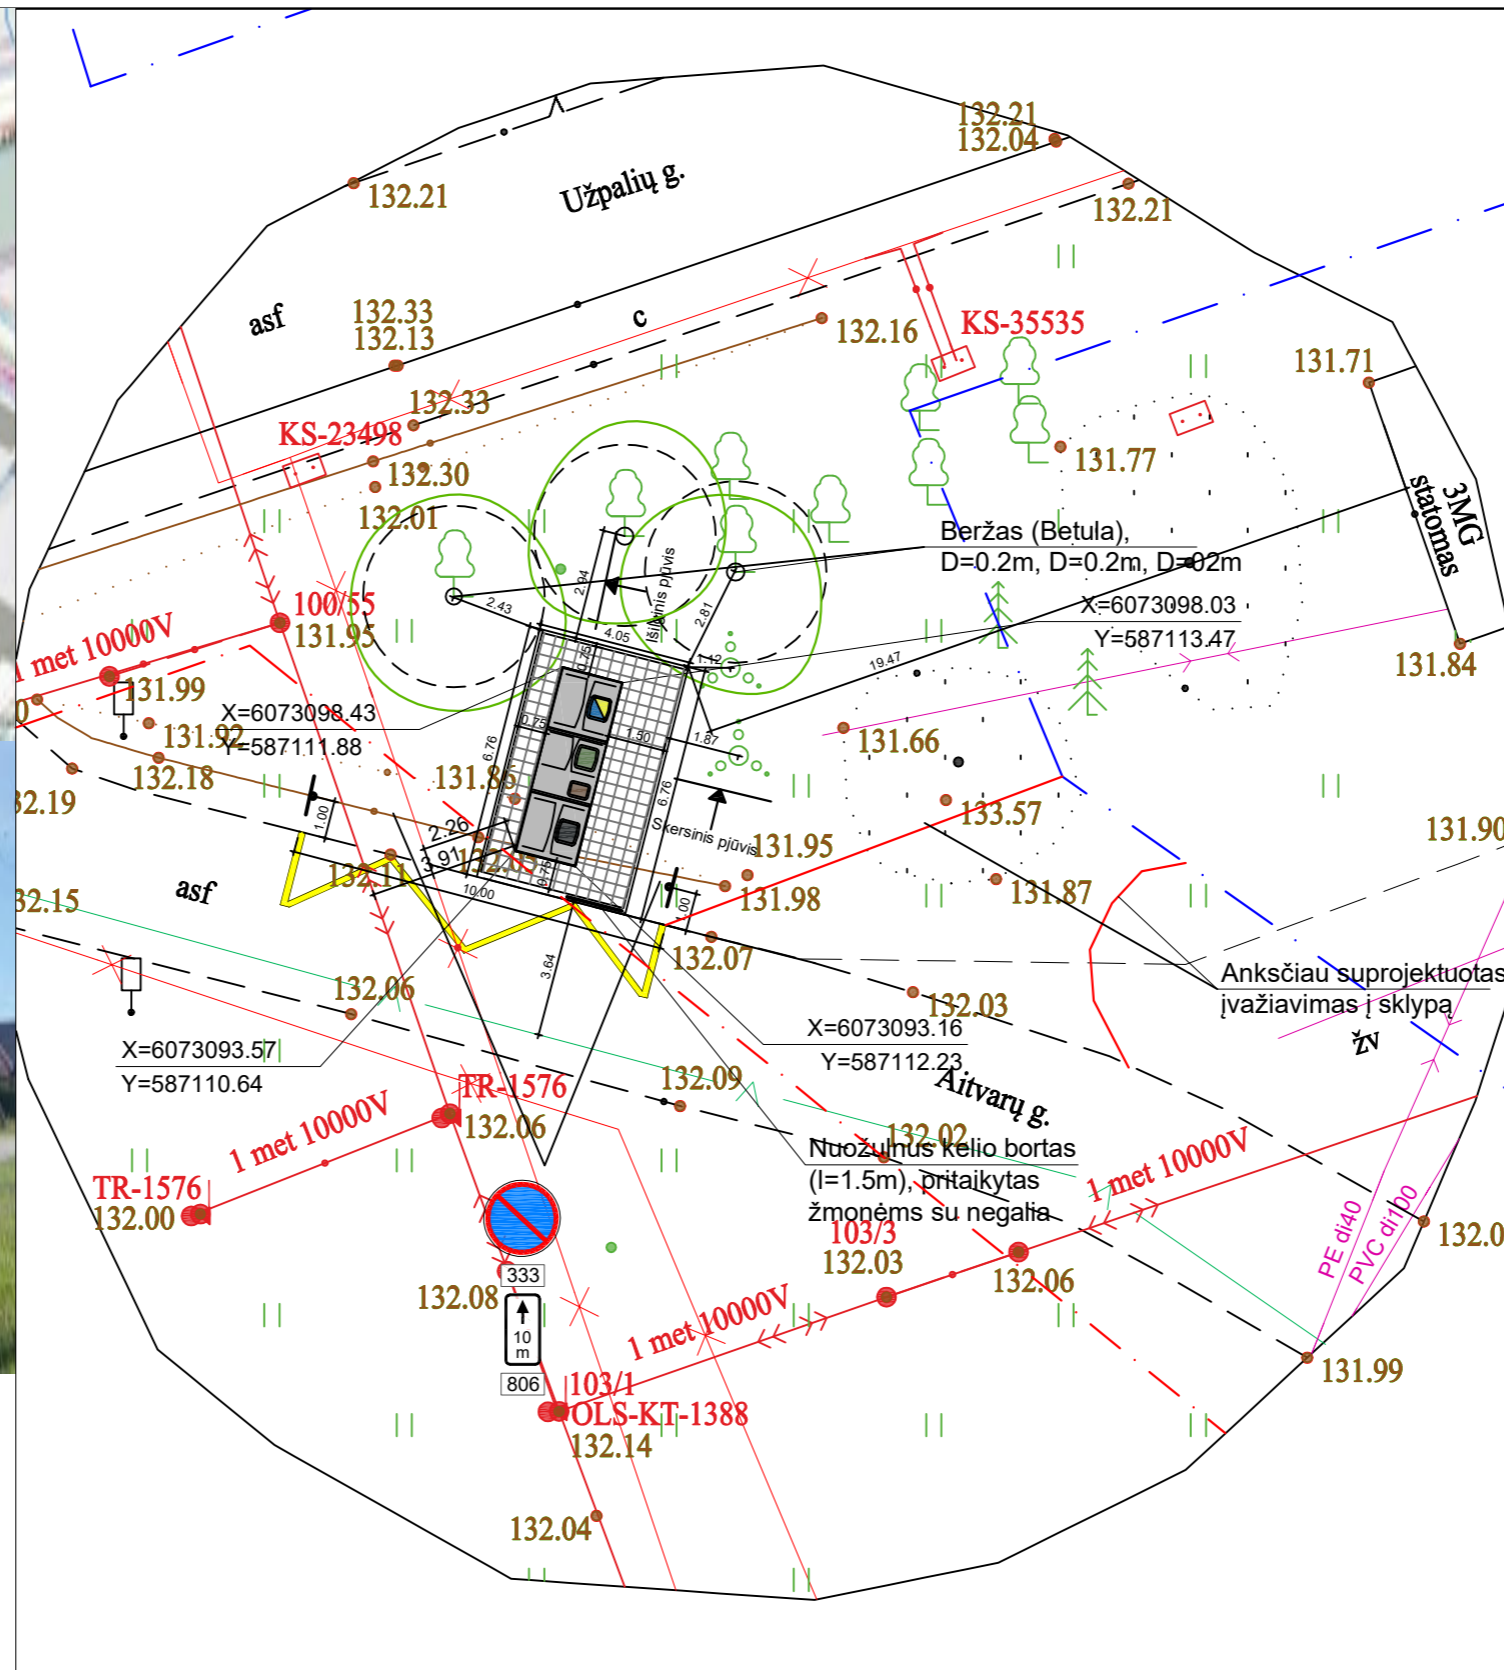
132.21
132.04
132.21
Užpalių g.
132.21
asf
132.33
132.13
c
132.16
KS-35535
131.71
132.33
KS-23498
132.30
131.77
132.01
3MG statomas
Beržas (Betula), D=0.2m, D=0.2m, D=02m
X=6073098.03
Y=587113.47
100/55
131.95
1 met 10000V
131.84
131.99
X=6073098.43
Y=587111.88
131.92
19.47
131.66
132.18
131.86
2.19
133.57
Skersinis pjūvis
131.95
131.90
2.26
3.91
132.11
asf
131.98
131.87
32.15
132.07
Anksčiau suprojektuotas įvažiavimas į sklypą
132.06
132.03
X=6073093.16
Y=587112.23
X=6073093.57
Y=587110.64
ŽV
TR-1576
132.09
Aitvarų g.
132.06
1 met 10000V
132.02
Nuožulnus kelio bortas (l=1.5m), pritaikytas žmonėms su negalia
1 met 10000V
TR-1576
132.00
103/3
132.03
PE di40
PVC di100
132.0
333
132.06
132.08
1 met 10000V
10 m
806
131.99
103/1
OLS-KT-1388
132.14
132.04
2.43
2.94
4.05
Išilginis pjūvis
2.81
0.75
0.75
1.12
1.50
1.87
6.76
6.76
1.00
10.00
9.75
3.64
1.00